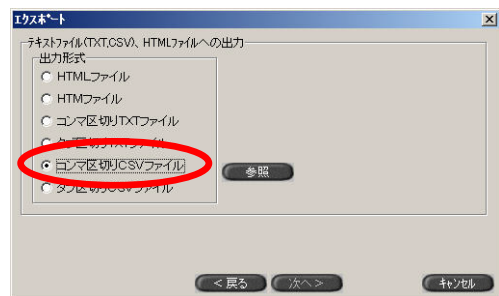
エクスポート

テキストファイル(TXT,CSV)、HTMLファイルへの出力

出力形式

HTMLファイル

HTMファイル

コンマ区切りTXTファイル

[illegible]

コンマ区切りCSVファイル

タブ区切りCSVファイル

参照

< 戻る

次へ >

キャンセル